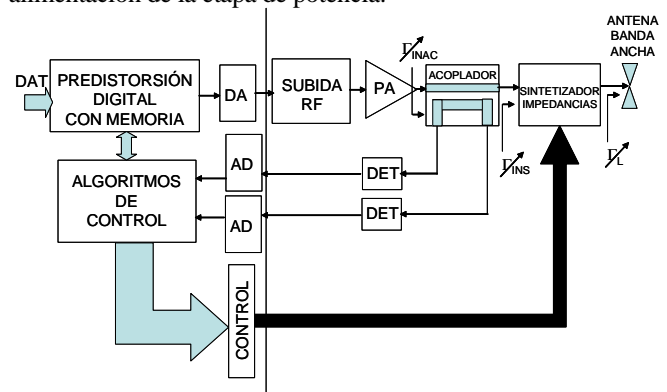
alimentación de la etapa de potencia.

ANTENA BANDA ANCHA

DAT

PREDISTORSIÓN DIGITAL CON MEMORIA

DA

SUBIDA RF

PA

$\Gamma_{INAC}$

ACOPLADOR

SINTETIZADOR IMPEDANCIAS

$\Gamma_{L}$

$\Gamma_{INS}$

ALGORITMOS DE CONTROL

AD

DET

AD

DET

CONTROL